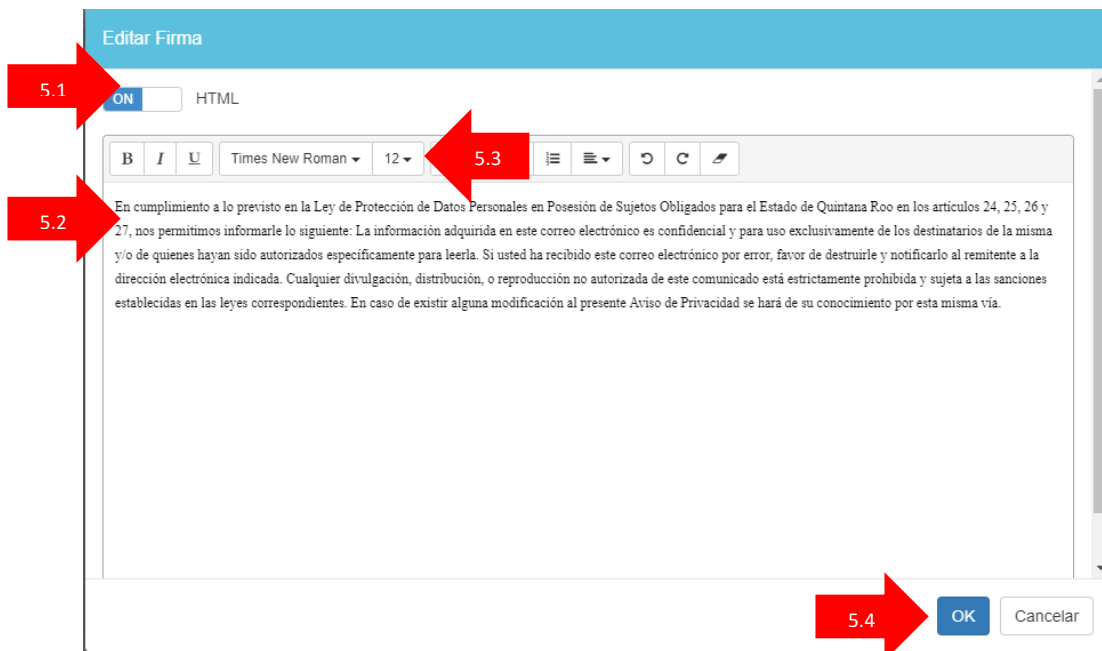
Editar Firma

5.1

ON HTML

B I U Times New Roman 12

5.3

5.2

En cumplimiento a lo previsto en la Ley de Protección de Datos Personales en Posesión de Sujetos Obligados para el Estado de Quintana Roo en los artículos 24, 25, 26 y 27, nos permitimos informarle lo siguiente: La información adquirida en este correo electrónico es confidencial y para uso exclusivamente de los destinatarios de la misma y/o de quienes hayan sido autorizados específicamente para leerla. Si usted ha recibido este correo electrónico por error, favor de destruirle y notificarlo al remitente a la dirección electrónica indicada. Cualquier divulgación, distribución, o reproducción no autorizada de este comunicado está estrictamente prohibida y sujeta a las sanciones establecidas en las leyes correspondientes. En caso de existir alguna modificación al presente Aviso de Privacidad se hará de su conocimiento por esta misma vía.

5.4

OK Cancelar